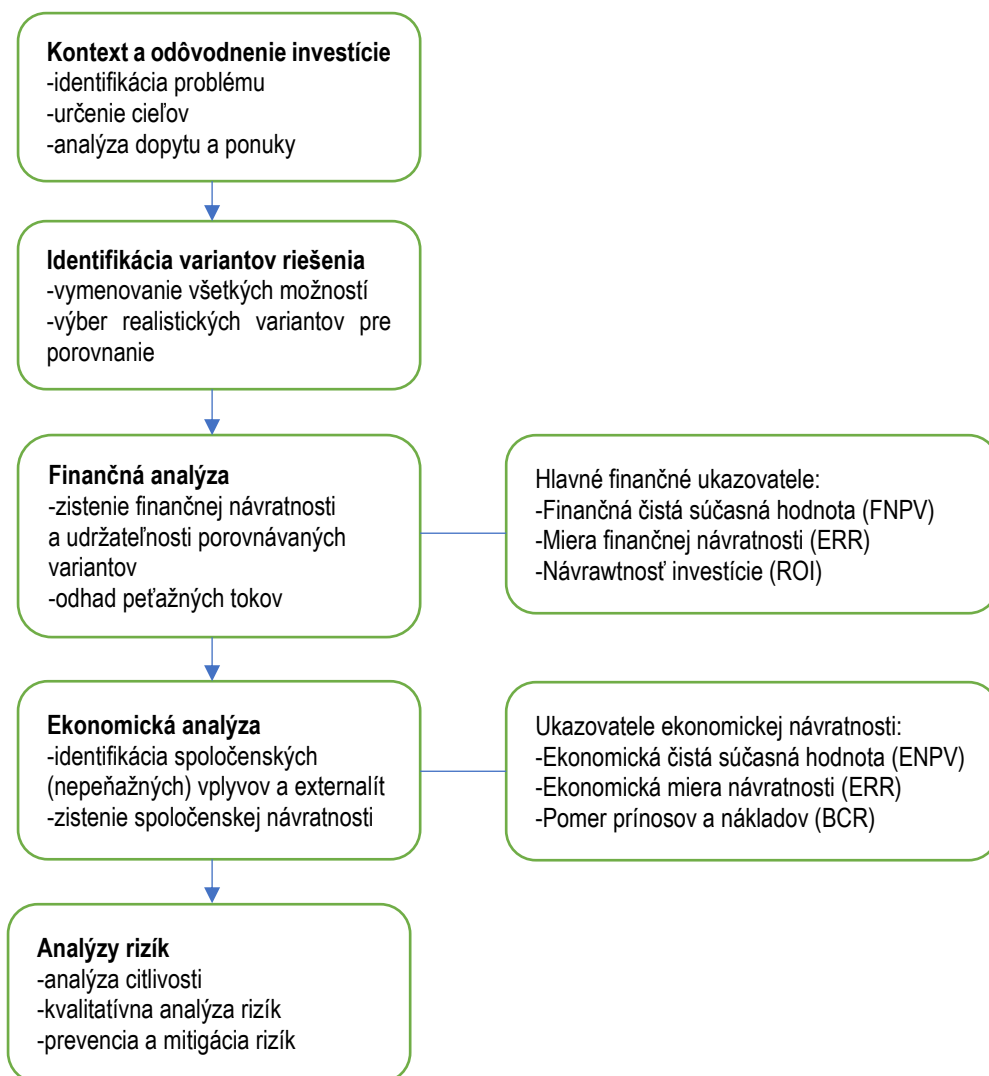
**Kontext a odôvodnenie investície**
-identifikácia problému
-určenie cieľov
-analýza dopytu a ponuky

**Identifikácia variantov riešenia**
-vymenovanie všetkých možností
-výber realistických variantov pre porovnanie

**Finančná analýza**
-zistenie finančnej návratnosti a udržateľnosti porovnávaných variantov
-odhad peťažných tokov

Hlavné finančné ukazovatele:
-Finančná čistá súčasná hodnota (FNPV)
-Miera finančnej návratnosti (ERR)
-Návrawtnosť investície (ROI)

**Ekonomická analýza**
-identifikácia spoločenských (nepeňažných) vplyvov a externalít
-zistenie spoločenskej návratnosti

Ukazovatele ekonomickej návratnosti:
-Ekonomická čistá súčasná hodnota (ENPV)
-Ekonomická miera návratnosti (ERR)
-Pomer prínosov a nákladov (BCR)

**Analýzy rizík**
-analýza citlivosti
-kvalitatívna analýza rizík
-prevencia a mitigácia rizík